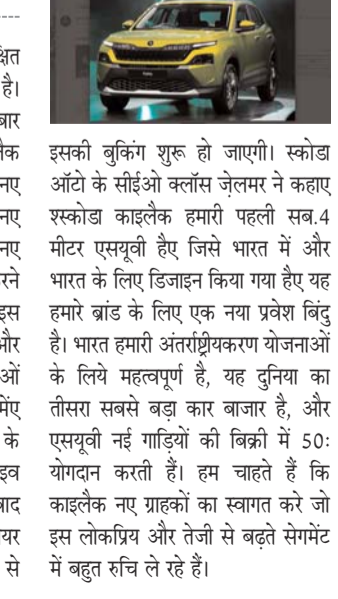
क्षित
है।
बार
लैक
नए
नए
नए
रने
इस
और
ओं
मेंए
के
इव
बाद
यर
से

इसकी बुकिंग शुरू हो जाएगी। स्कोडा ऑटो के सीईओ क्लॉस ज़ेलमर ने कहाए श्स्कोडा काइलैक हमारी पहली सब.4 मीटर एसयूवी हैए जिसे भारत में और भारत के लिए डिजाइन किया गया हैए यह हमारे ब्रांड के लिए एक नया प्रवेश बिंदु है। भारत हमारी अंतर्राष्ट्रीयकरण योजनाओं के लिये महत्वपूर्ण है, यह दुनिया का तीसरा सबसे बड़ा कार बाजार है, और एसयूवी नई गाड़ियों की बिक्री में 50ः योगदान करती हैं। हम चाहते हैं कि काइलैक नए ग्राहकों का स्वागत करे जो इस लोकप्रिय और तेजी से बढ़ते सेगमेंट में बहुत रुचि ले रहे हैं।